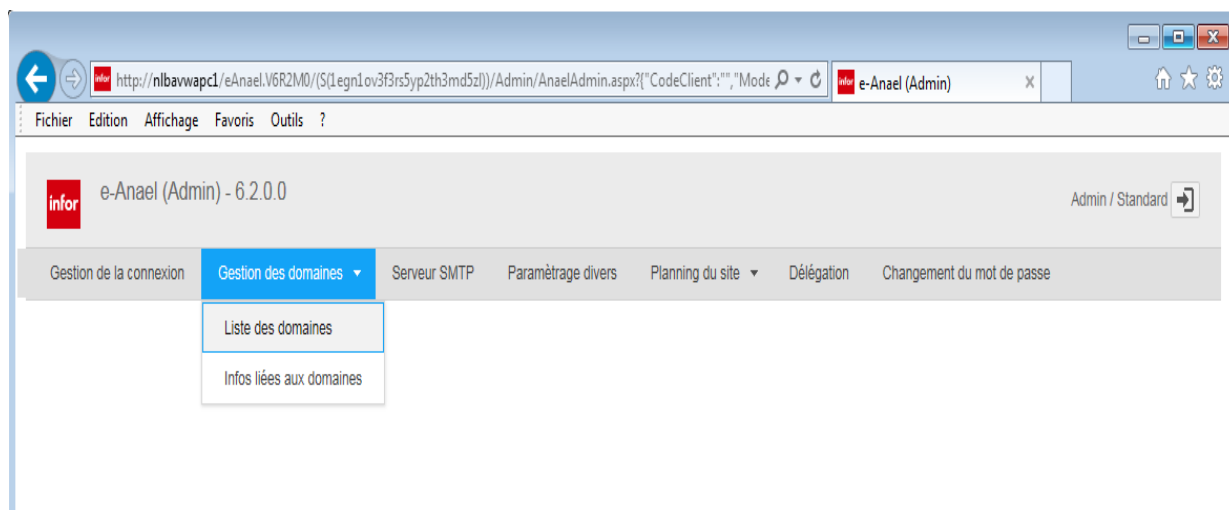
http://nlbavwapc1/eAnael.V6R2M0/(S(1egn1ov3f3rs5yp2th3md5zl))/Admin/AnaelAdmin.aspx?{"CodeClient":"","Mode

e-Anael (Admin)

Fichier Edition Affichage Favoris Outils ?

infor

e-Anael (Admin) - 6.2.0.0

Admin / Standard

Gestion de la connexion | Gestion des domaines ▾ | Serveur SMTP | Paramètrage divers | Planning du site ▾ | Délégation | Changement du mot de passe

Liste des domaines

Infos liées aux domaines